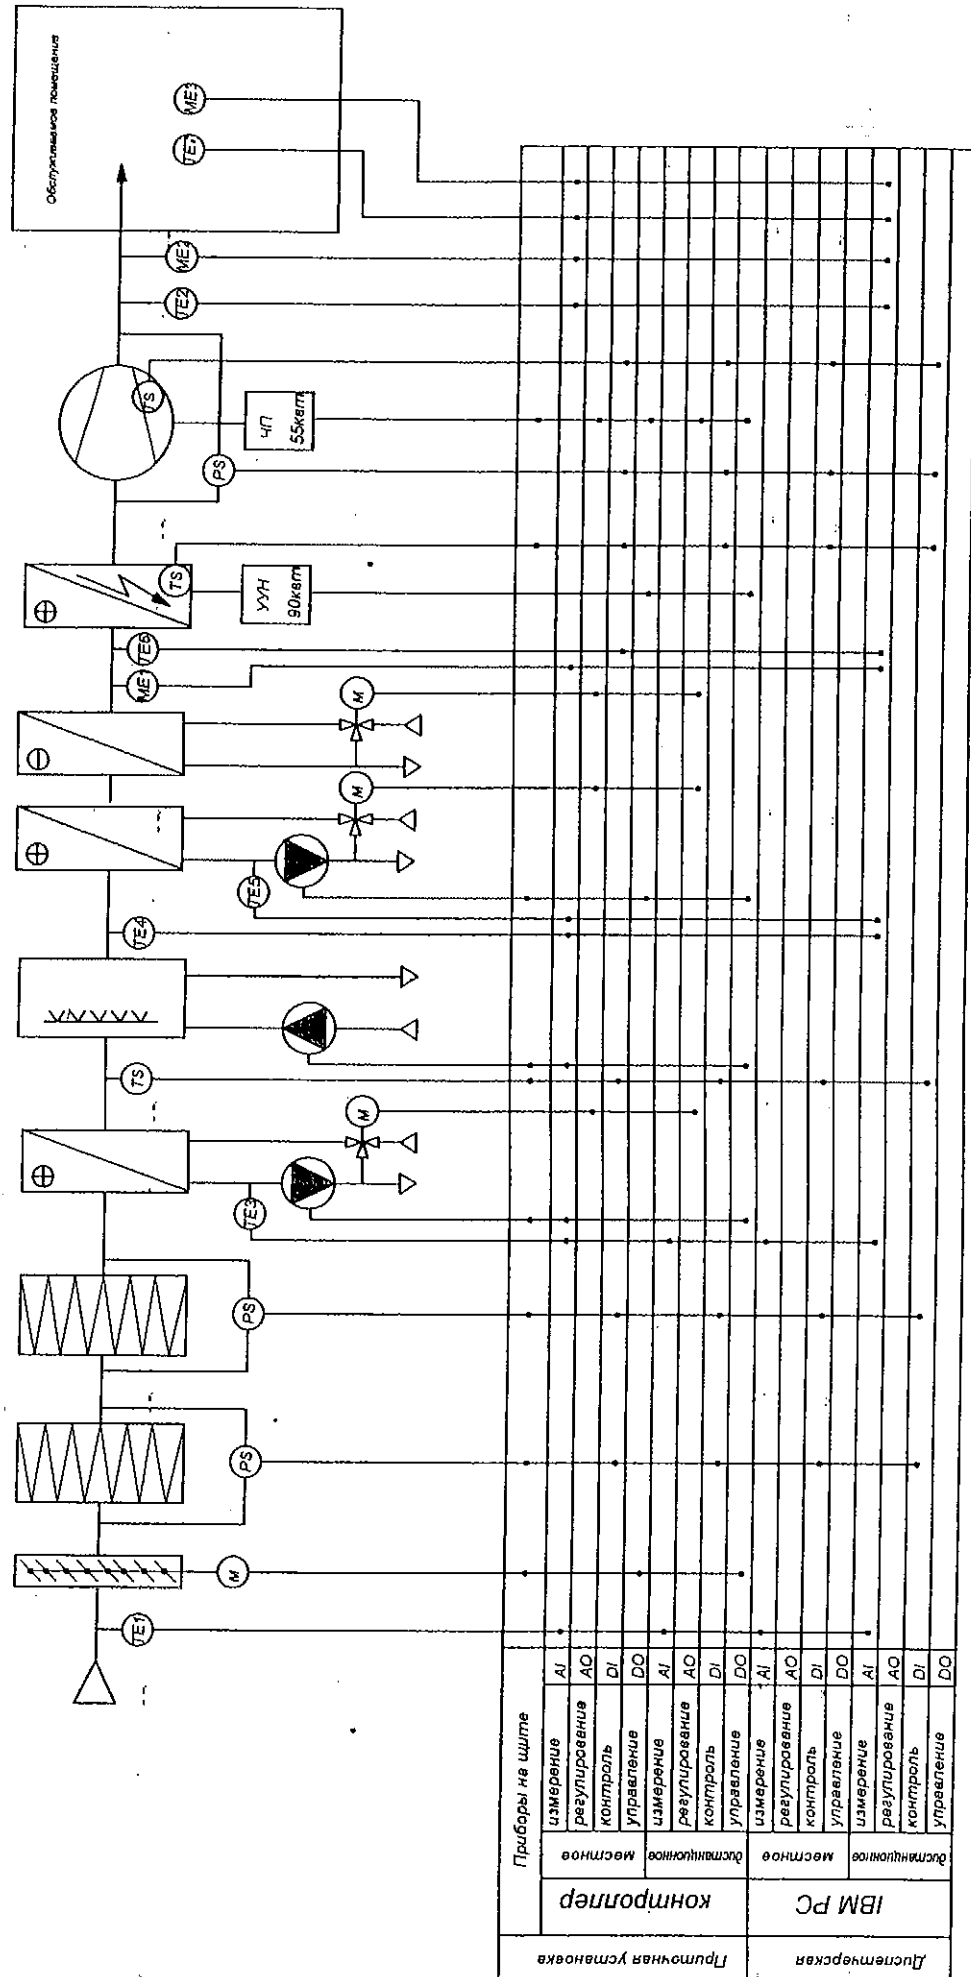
Обслуживаемое помещение

ME1
TE7
ME2
TE2
TS
ЧП 55квт
PS
TS
УУН 90квт
TE6
ME1
M
M
TE5
TE4
TS
M
TE3
PS
PS
M
TE1

Приборы на щите

Приточная установка
контроллер
местное
измерение AI
регулирование AO
контроль DI
управление DO
дистанционное
измерение AI
регулирование AO
контроль DI
управление DO

Диспетчерская
IBM PC
местное
измерение AI
регулирование AO
контроль DI
управление DO
дистанционное
измерение AI
регулирование AO
контроль DI
управление DO